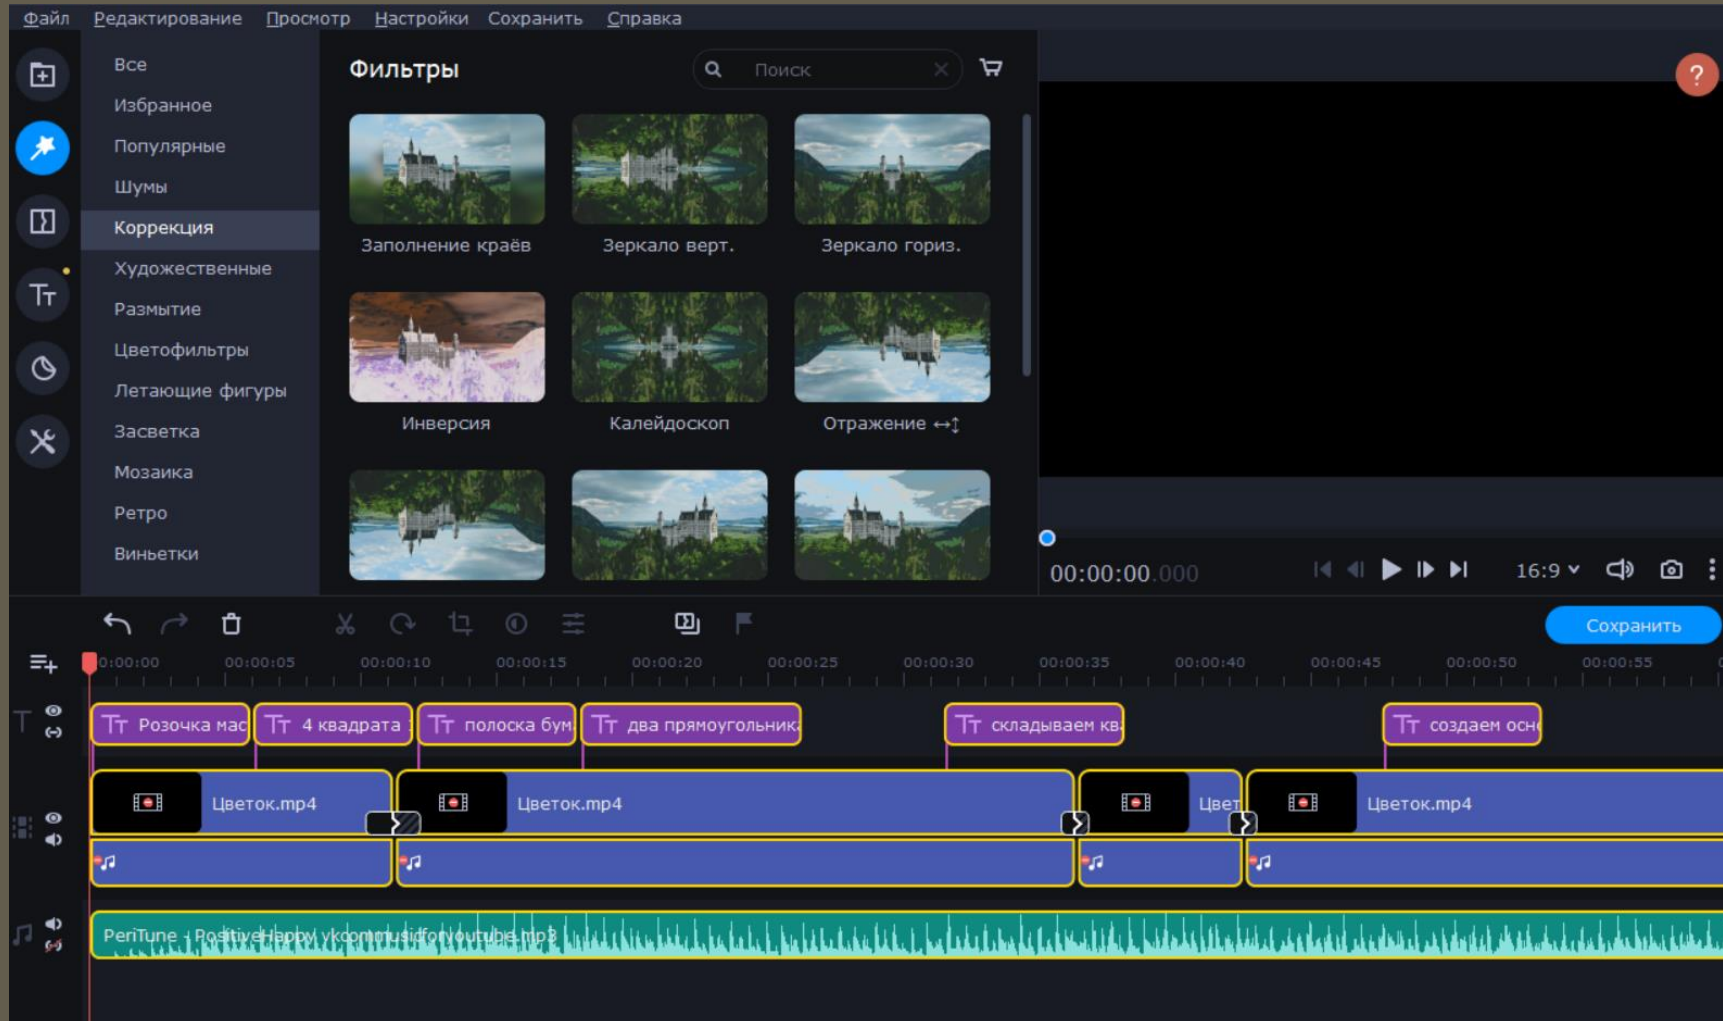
Файл Редактирование Просмотр Настройки Сохранить Справка

Все
Избранное
Популярные
Шумы
Коррекция
Художественные
Размытие
Цветофильтры
Летающие фигуры
Засветка
Мозаика
Ретро
Виньетки

Фильтры

Поиск

Заполнение краёв
Зеркало верт.
Зеркало гориз.
Инверсия
Калейдоскоп
Отражение ↔↕

00:00:00.000

16:9

Сохранить

00:00:00 00:00:05 00:00:10 00:00:15 00:00:20 00:00:25 00:00:30 00:00:35 00:00:40 00:00:45 00:00:50 00:00:55

Розочка мас
4 квадрата
полоска бум
два прямоугольник
складываем кв
создаем осн

Цветок.mp4
Цветок.mp4
Цвет
Цветок.mp4

PeriTune - PositiveHappy ykcommusicforyoutube.mp3